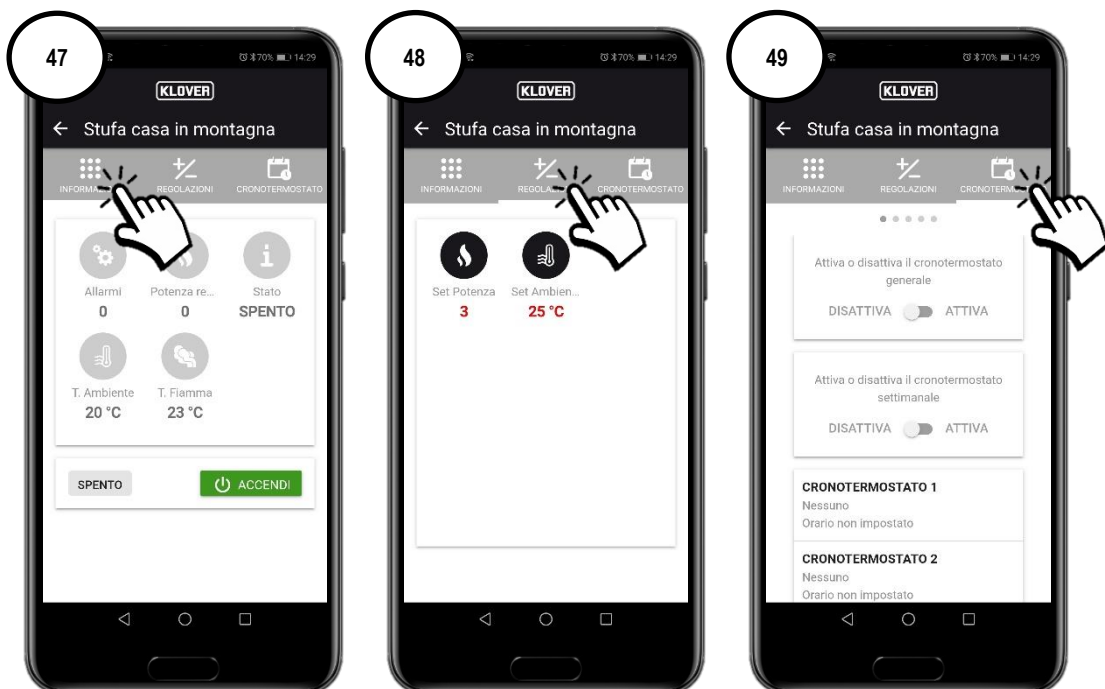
47

70% 14:29

KLOVER

← Stufa casa in montagna

INFORMA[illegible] REGOLAZIONI CRONOTERMOSTATO

Allarmi
0

Potenza re...
0

Stato
SPENTO

T. Ambiente
20 °C

T. Fiamma
23 °C

SPENTO

ACCENDI

48

70% 14:29

KLOVER

← Stufa casa in montagna

INFORMAZIONI REGOLA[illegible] CRONOTERMOSTATO

Set Potenza
3

Set Ambien...
25 °C

49

70% 14:29

KLOVER

← Stufa casa in montagna

INFORMAZIONI REGOLAZIONI CRONOTERM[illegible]

Attiva o disattiva il cronotermostato generale

DISATTIVA ATTIVA

Attiva o disattiva il cronotermostato settimanale

DISATTIVA ATTIVA

CRONOTERMOSTATO 1
Nessuno
Orario non impostato

CRONOTERMOSTATO 2
Nessuno
Orario non impostato